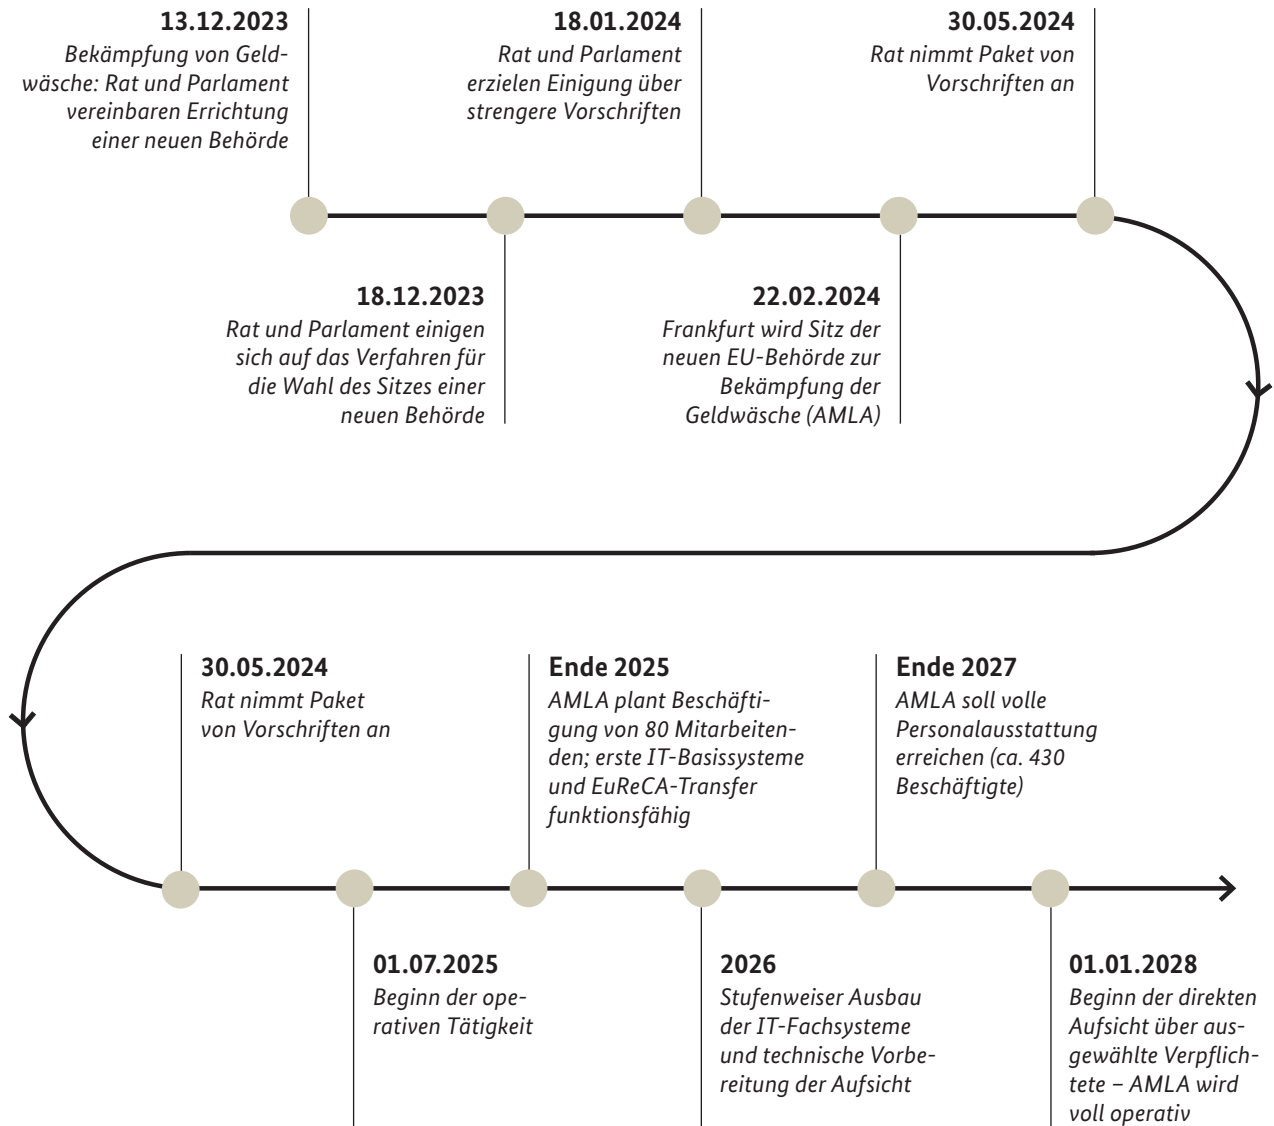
13.12.2023
Bekämpfung von Geldwäsche: Rat und Parlament vereinbaren Errichtung einer neuen Behörde

18.01.2024
Rat und Parlament erzielen Einigung über strengere Vorschriften

30.05.2024
Rat nimmt Paket von Vorschriften an

18.12.2023
Rat und Parlament einigen sich auf das Verfahren für die Wahl des Sitzes einer neuen Behörde

22.02.2024
Frankfurt wird Sitz der neuen EU-Behörde zur Bekämpfung der Geldwäsche (AMLA)

30.05.2024
Rat nimmt Paket von Vorschriften an

Ende 2025
AMLA plant Beschäftigung von 80 Mitarbeitenden; erste IT-Basissysteme und EuReCA-Transfer funktionsfähig

Ende 2027
AMLA soll volle Personalausstattung erreichen (ca. 430 Beschäftigte)

01.07.2025
Beginn der operativen Tätigkeit

2026
Stufenweiser Ausbau der IT-Fachsysteme und technische Vorbereitung der Aufsicht

01.01.2028
Beginn der direkten Aufsicht über ausgewählte Verpflichtete – AMLA wird voll operativ